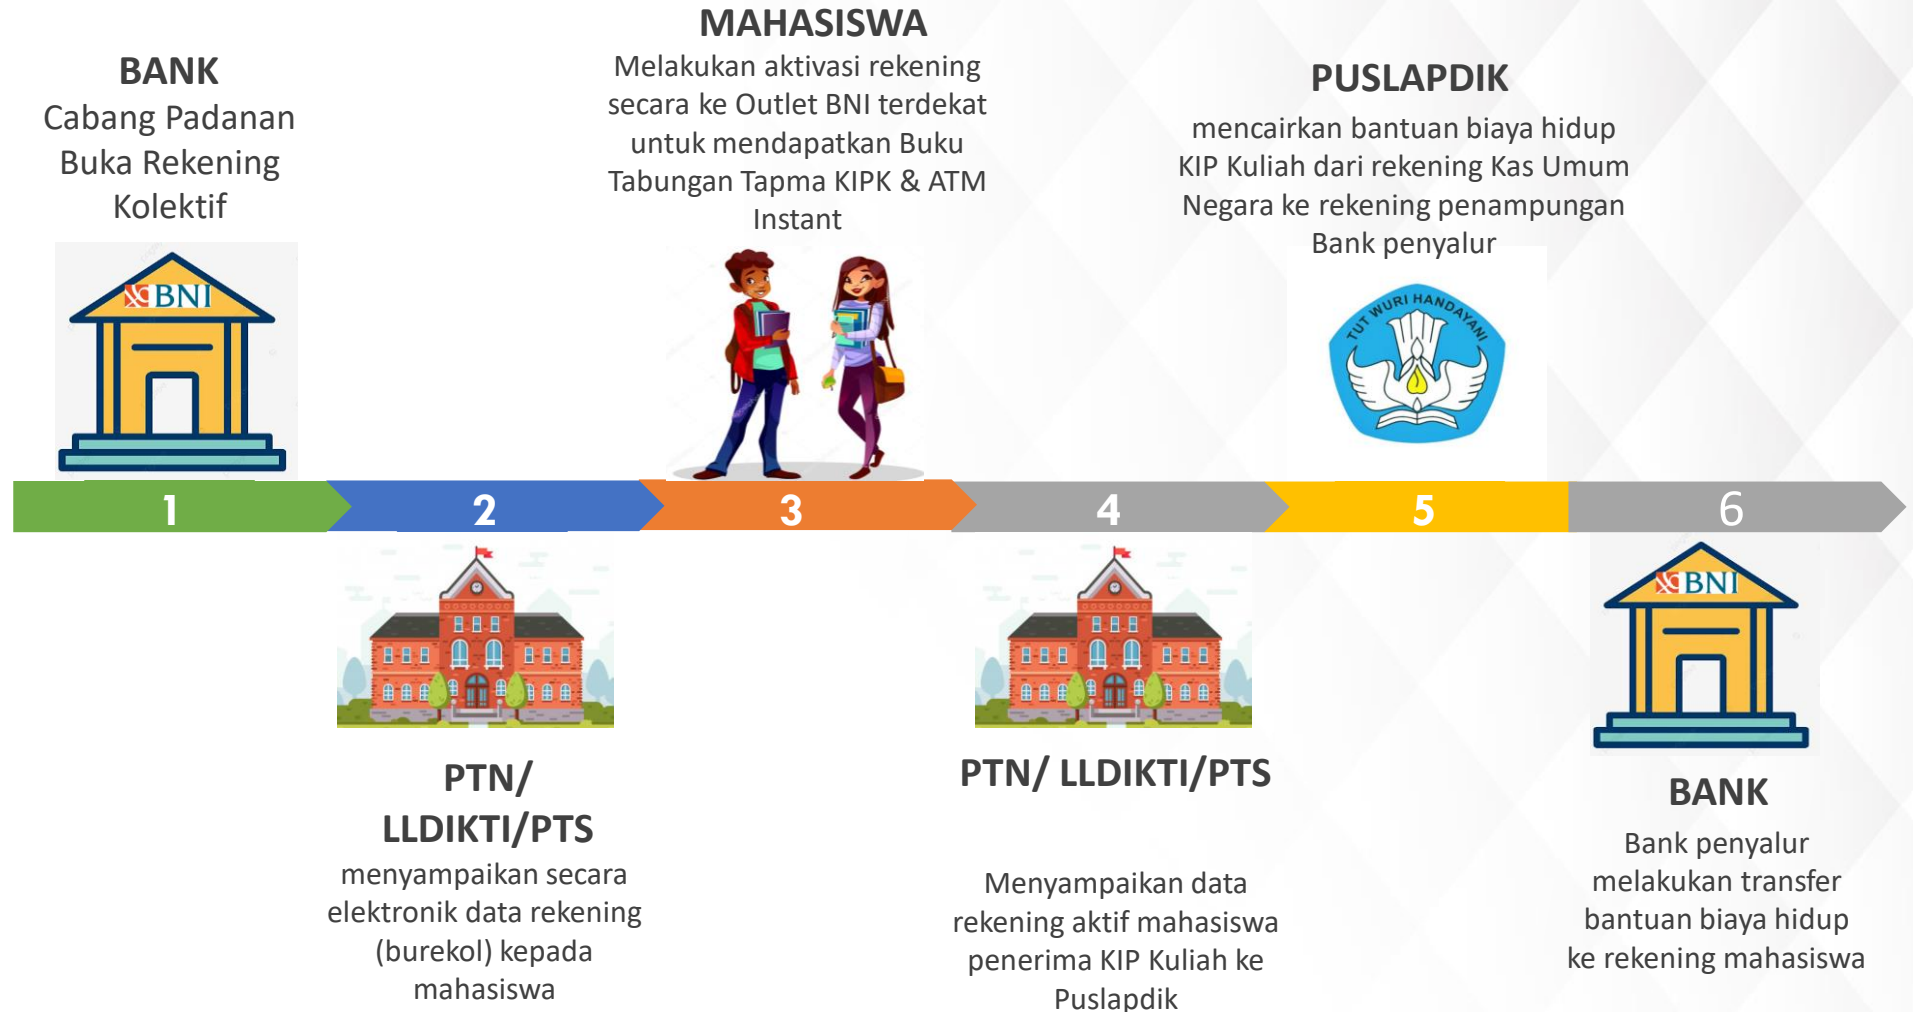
BANK
Cabang Padanan Buka Rekening Kolektif

BNI

MAHASISWA
Melakukan aktivasi rekening secara ke Outlet BNI terdekat untuk mendapatkan Buku Tabungan Tapma KIPK & ATM Instant

PUSLAPDIK
mencairkan bantuan biaya hidup KIP Kuliah dari rekening Kas Umum Negara ke rekening penampungan Bank penyalur

TUT WURI HANDAYANI

1 2 3 4 5 6

PTN/ LLDIKTI/PTS
menyampaikan secara elektronik data rekening (burekol) kepada mahasiswa

PTN/ LLDIKTI/PTS

Menyampaikan data rekening aktif mahasiswa penerima KIP Kuliah ke Puslapdik

BNI

BANK
Bank penyalur melakukan transfer bantuan biaya hidup ke rekening mahasiswa